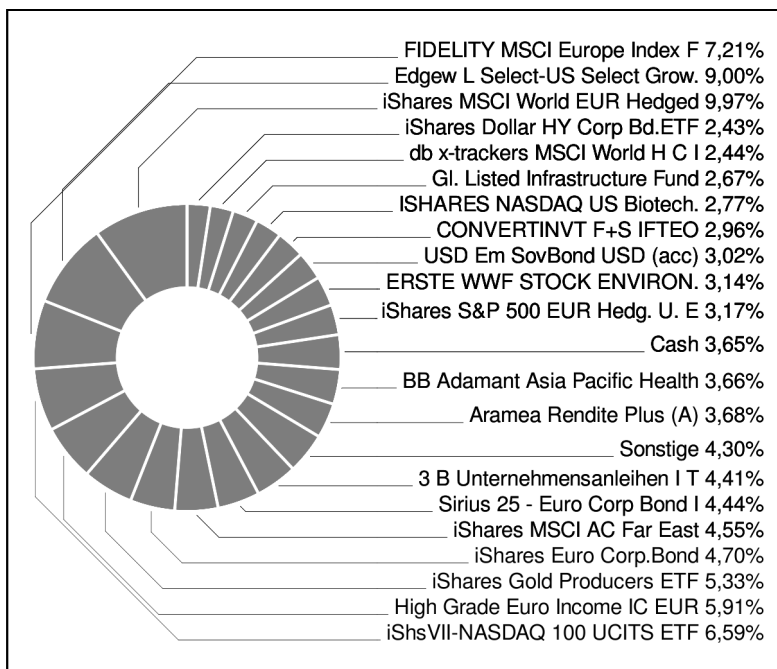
FIDELITY MSCI Europe Index F 7,21%
Edgew L Select-US Select Grow. 9,00%
iShares MSCI World EUR Hedged 9,97%
iShares Dollar HY Corp Bd.ETF 2,43%
db x-trackers MSCI World H C I 2,44%
Gl. Listed Infrastructure Fund 2,67%
ISHARES NASDAQ US Biotech. 2,77%
CONVERTINVT F+S IFTEO 2,96%
USD Em SovBond USD (acc) 3,02%
ERSTE WWF STOCK ENVIRON. 3,14%
iShares S&P 500 EUR Hedg. U. E 3,17%
Cash 3,65%
BB Adamant Asia Pacific Health 3,66%
Aramea Rendite Plus (A) 3,68%
Sonstige 4,30%
3 B Unternehmensanleihen I T 4,41%
Sirius 25 - Euro Corp Bond I 4,44%
iShares MSCI AC Far East 4,55%
iShares Euro Corp.Bond 4,70%
iShares Gold Producers ETF 5,33%
High Grade Euro Income IC EUR 5,91%
iShsVII-NASDAQ 100 UCITS ETF 6,59%